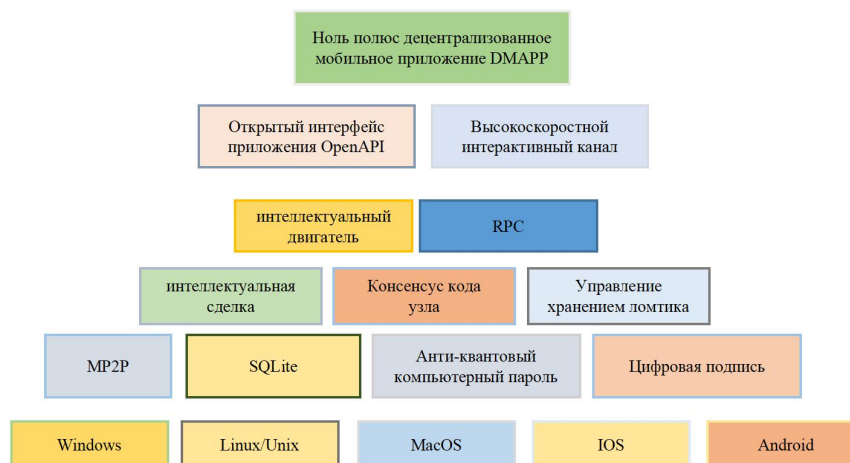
Ноль полюс децентрализованное мобильное приложение DMAPP

Открытый интерфейс приложения OpenAPI

Высокоскоростной интерактивный канал

интеллектуальный двигатель

RPC

интеллектуальная сделка

Консенсус кода узла

Управление хранением ломтика

MP2P

SQLite

Анти-квантовый компьютерный пароль

Цифровая подпись

Windows

Linux/Unix

MacOS

IOS

Android